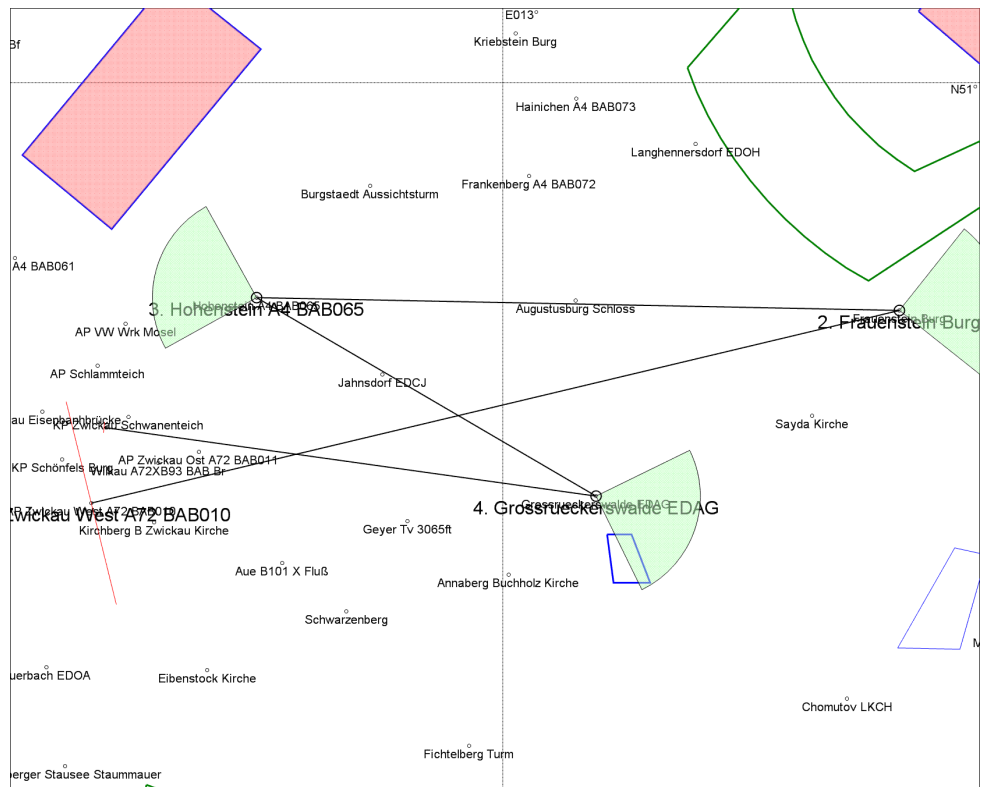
E013°
Bf
Kriebstein Burg
N51°
Hainichen A4 BAB073
Langhennersdorf EDOH
Frankenberg A4 BAB072
Burgstaedt Aussichtsturm
A4 BAB061
3. Hohenstein A4 BAB065
Augustusburg Schloss
2. Frauenstein Burg
AP VW Wrk Mosel
AP Schlammteich
Jahnsdorf EDCJ
au Eisenbahnbrücke
KP Zwickau Schwanenteich
Sayda Kirche
KP Schönfels Burg
AP Zwickau Ost A72 BAB011
Wilkau A72XB93 BAB Br
Zwickau West A72 BAB010
4. Grossrueckerswalde EDAG
Kirchberg B Zwickau Kirche
Geyer Tv 3065ft
Aue B101 X Fluß
Annaberg Buchholz Kirche
Schwarzenberg
M
uerbach EDOA
Eibenstock Kirche
Chomutov LKCH
Fichtelberg Turm
berger Stausee Staummauer